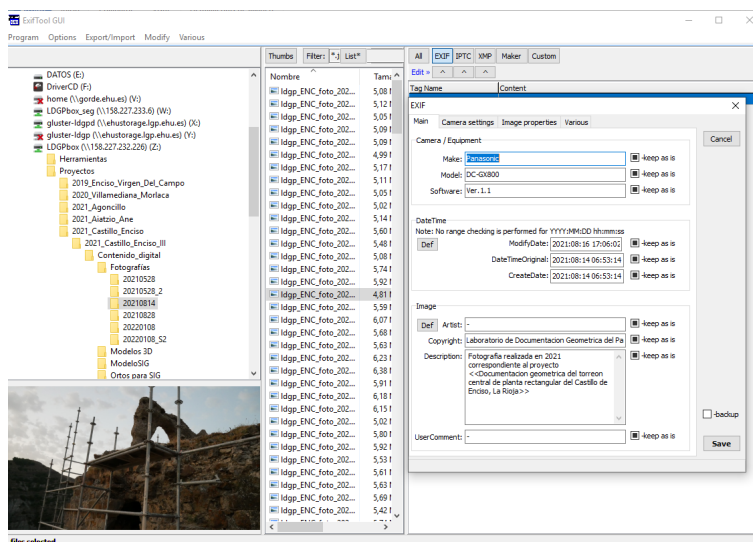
ExifTool GUI

Program Options Export/Import Modify Various

DATOS (E:)
DriverCD (F:)
home (\\gorde.ehu.es) (V:)
LDGPbox_seg (\\158.227.233.6) (W:)
gluster-ldgpd (\\ehustorage.lgp.ehu.es) (X:)
gluster-ldgp (\\ehustorage.lgp.ehu.es) (Y:)
LDGPbox (\\158.227.232.226) (Z:)
Herramientas
Proyectos
2019_Enciso_Virgen_Del_Campo
2020_Villamediana_Morlaca
2021_Agoncillo
2021_Aiatzio_Ane
2021_Castillo_Enciso
2021_Castillo_Enciso_III
Contenido_digital
Fotografías
20210528
20210528_2
20210814
20210828
20220108
20220108_S2
Modelos 3D
ModeloSIG
Ortos para SIG

Thumbs Filter: *.J List*

| Nombre | Tama |
|---|---|
| ldgp_ENC_foto_202... | 5,08 I |
| ldgp_ENC_foto_202... | 5,12 I |
| ldgp_ENC_foto_202... | 5,05 I |
| ldgp_ENC_foto_202... | 5,09 I |
| ldgp_ENC_foto_202... | 5,09 I |
| ldgp_ENC_foto_202... | 4,99 I |
| ldgp_ENC_foto_202... | 5,17 I |
| ldgp_ENC_foto_202... | 5,11 I |
| ldgp_ENC_foto_202... | 5,05 I |
| ldgp_ENC_foto_202... | 5,02 I |
| ldgp_ENC_foto_202... | 5,14 I |
| ldgp_ENC_foto_202... | 5,60 I |
| ldgp_ENC_foto_202... | 5,48 I |
| ldgp_ENC_foto_202... | 5,08 I |
| ldgp_ENC_foto_202... | 5,74 I |
| ldgp_ENC_foto_202... | 5,92 I |
| ldgp_ENC_foto_202... | 4,81 I |
| ldgp_ENC_foto_202... | 5,59 I |
| ldgp_ENC_foto_202... | 6,07 I |
| ldgp_ENC_foto_202... | 5,68 I |
| ldgp_ENC_foto_202... | 5,63 I |
| ldgp_ENC_foto_202... | 6,23 I |
| ldgp_ENC_foto_202... | 6,38 I |
| ldgp_ENC_foto_202... | 5,91 I |
| ldgp_ENC_foto_202... | 6,18 I |
| ldgp_ENC_foto_202... | 6,15 I |
| ldgp_ENC_foto_202... | 5,02 I |
| ldgp_ENC_foto_202... | 5,80 I |
| ldgp_ENC_foto_202... | 5,92 I |
| ldgp_ENC_foto_202... | 5,53 I |
| ldgp_ENC_foto_202... | 5,61 I |
| ldgp_ENC_foto_202... | 5,63 I |
| ldgp_ENC_foto_202... | 5,69 I |
| ldgp_ENC_foto_202... | 5,42 I |

All EXIF IPTC XMP Maker Custom
Edit »
Tag Name Content

EXIF
Main Camera settings Image properties Various
Cancel
Camera / Equipment
Make: Panasonic -keep as is
Model: DC-GX800 -keep as is
Software: Ver.1.1 -keep as is
DateTime
Note: No range checking is performed for YYYY:MM:DD hh:mm:ss
Def ModifyDate: 2021:08:16 17:06:02 -keep as is
DateTimeOriginal: 2021:08:14 06:53:14 -keep as is
CreateDate: 2021:08:14 06:53:14 -keep as is
Image
Def Artist: - -keep as is
Copyright: Laboratorio de Documentacion Geometrica del Pa -keep as is
Description: Fotografia realizada en 2021 correspondiente al proyecto <<Documentacion geometrica del torreon central de planta rectangular del Castillo de Enciso, La Rioja>> -keep as is
-backup
UserComment: - -keep as is
Save

files selected